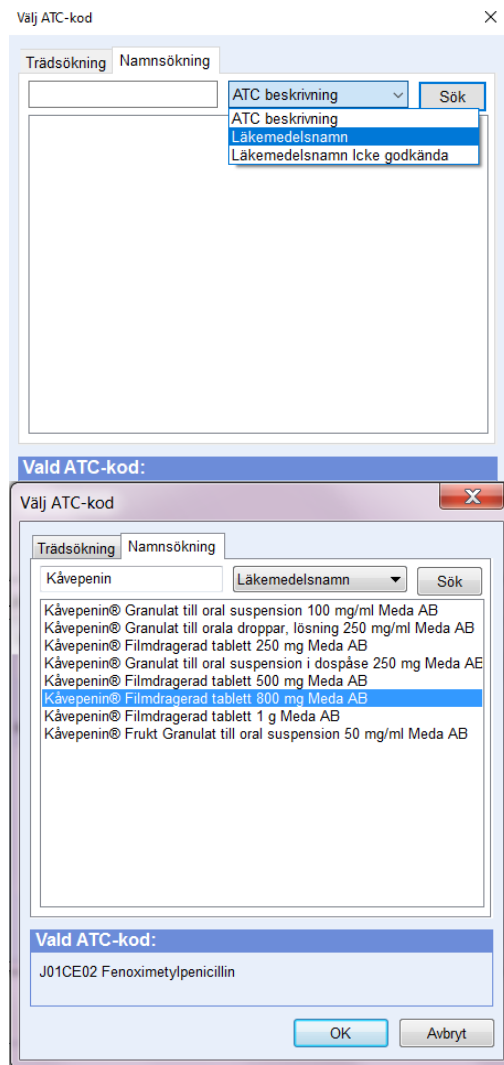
Välj ATC-kod

Trädsökning Namnsökning

ATC beskrivning
Sök

ATC beskrivning
Läkemedelsnamn
Läkemedelsnamn Icke godkända

Vald ATC-kod:

Välj ATC-kod

Trädsökning Namnsökning

Kåvepenin
Läkemedelsnamn
Sök

Kåvepenin® Granulat till oral suspension 100 mg/ml Meda AB
Kåvepenin® Granulat till orala droppar, lösning 250 mg/ml Meda AB
Kåvepenin® Filmdragerad tablett 250 mg Meda AB
Kåvepenin® Granulat till oral suspension i dospåse 250 mg Meda AE
Kåvepenin® Filmdragerad tablett 500 mg Meda AB
Kåvepenin® Filmdragerad tablett 800 mg Meda AB
Kåvepenin® Filmdragerad tablett 1 g Meda AB
Kåvepenin® Frukt Granulat till oral suspension 50 mg/ml Meda AB

Vald ATC-kod:

J01CE02 Fenoximetylpenicillin

OK
Avbryt